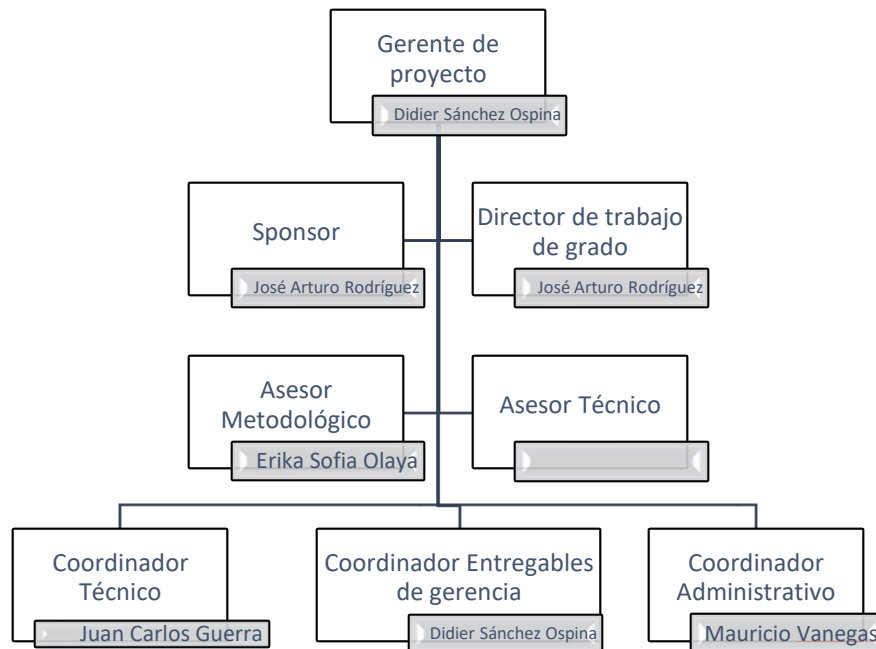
Gerente de proyecto
Didier Sánchez Ospina

Sponsor
José Arturo Rodríguez

Director de trabajo de grado
José Arturo Rodríguez

Asesor Metodológico
Erika Sofia Olaya

Asesor Técnico

Coordinador Técnico
Juan Carlos Guerra

Coordinador Entregables de gerencia
Didier Sánchez Ospina

Coordinador Administrativo
Mauricio Vanegas